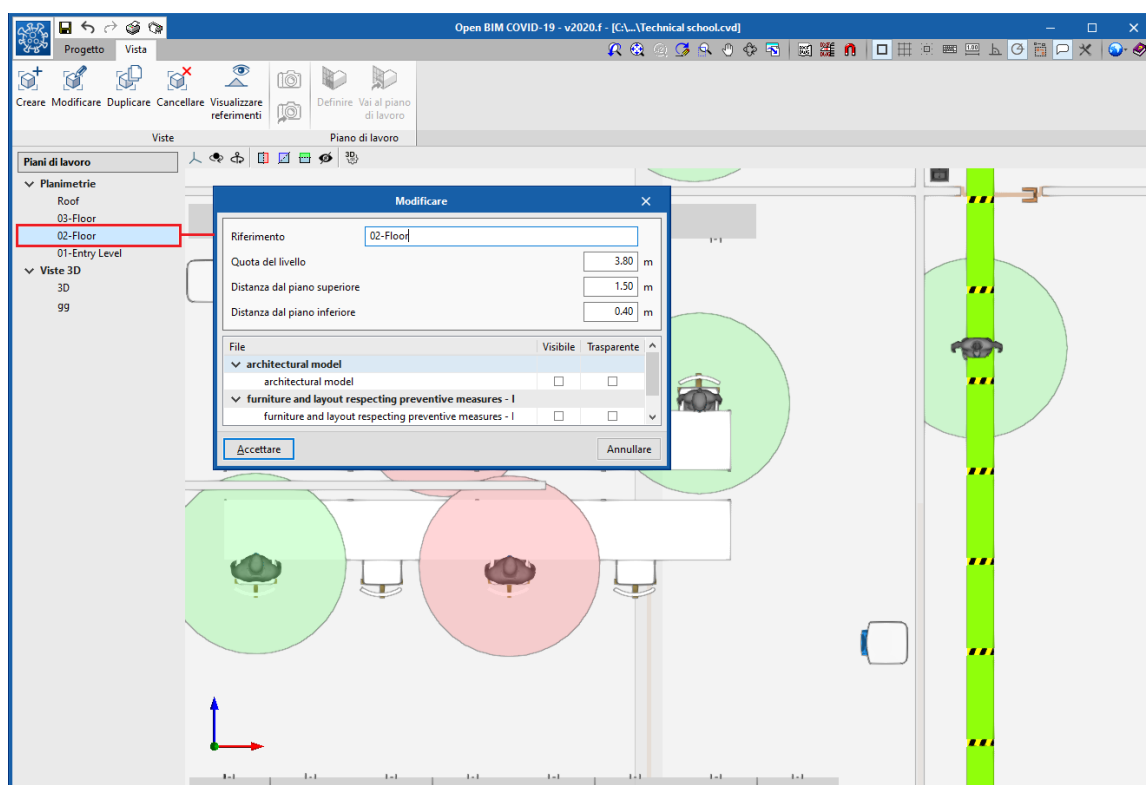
Open BIM COVID-19 - v2020.f - [C:\...\Technical school.cvd]

Progetto Vista

Creare Modificare Duplicare Cancellare Visualizzare riferimenti
Viste

Definire Vai al piano di lavoro
Piano di lavoro

Piani di lavoro
Planimetrie
Roof
03-Floor
02-Floor
01-Entry Level
Viste 3D
3D
gg

Modificare

Riferimento 02-Floor
Quota del livello 3.80 m
Distanza dal piano superiore 1.50 m
Distanza dal piano inferiore 0.40 m

| File | Visibile | Trasparente |
|---|---|---|
| architectural model | | |
| architectural model | ☐ | ☐ |
| furniture and layout respecting preventive measures - I | | |
| furniture and layout respecting preventive measures - I | ☐ | ☐ |

Accettare Annullare